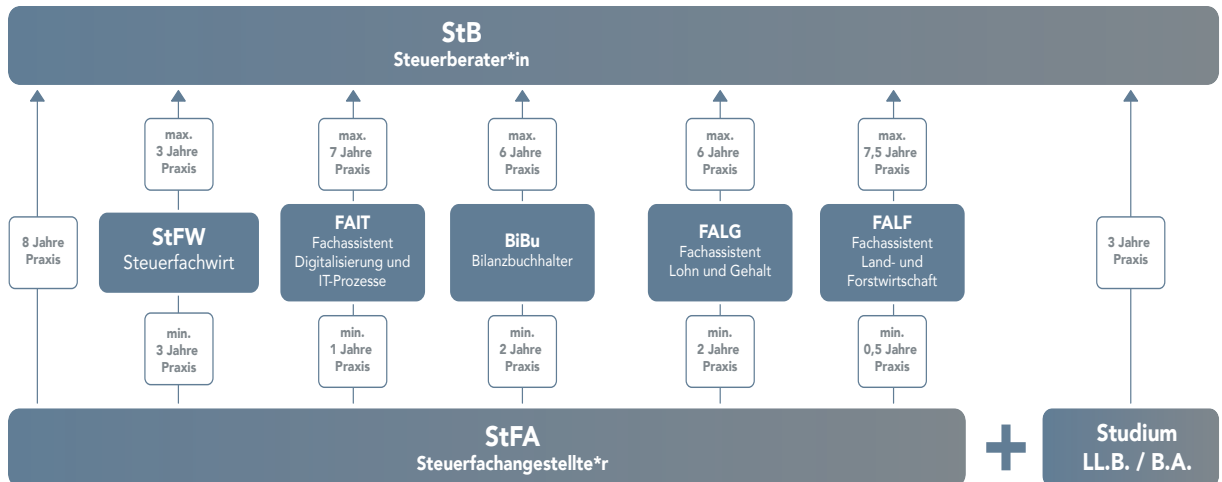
StB
Steuerberater*in

8 Jahre Praxis

max. 3 Jahre Praxis

StFW
Steuerfachwirt

min. 3 Jahre Praxis

max. 7 Jahre Praxis

FAIT
Fachassistent Digitalisierung und IT-Prozesse

min. 1 Jahre Praxis

max. 6 Jahre Praxis

BiBu
Bilanzbuchhalter

min. 2 Jahre Praxis

max. 6 Jahre Praxis

FALG
Fachassistent Lohn und Gehalt

min. 2 Jahre Praxis

max. 7,5 Jahre Praxis

FALF
Fachassistent Land- und Forstwirtschaft

min. 0,5 Jahre Praxis

3 Jahre Praxis

StFA
Steuerfachangestellte*r

+

Studium
LL.B. / B.A.